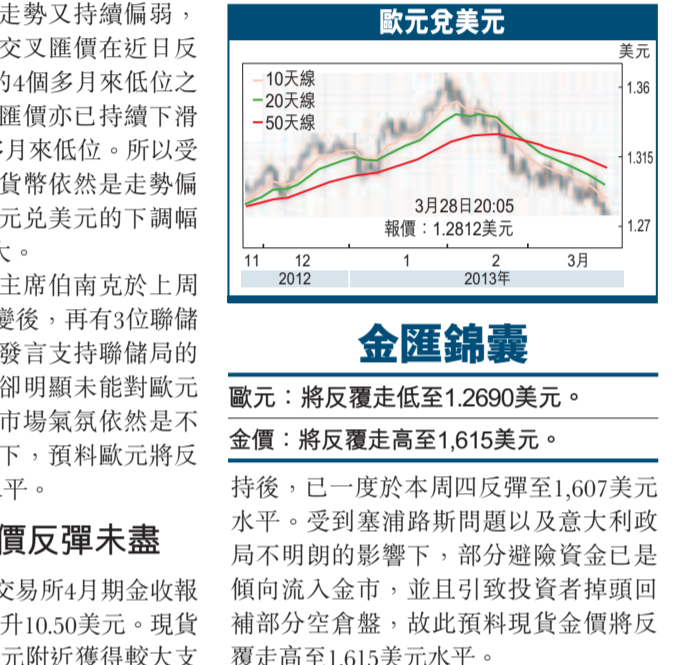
走勢又持續偏弱，交叉匯價在近日反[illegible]4個多月來低位之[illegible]匯價亦已持續下滑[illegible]月來低位。所以受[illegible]貨幣依然是走勢偏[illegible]元兌美元的下調幅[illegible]。

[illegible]主席伯南克於上周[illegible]變後，再有3位聯儲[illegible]發言支持聯儲局的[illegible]卻明顯未能對歐元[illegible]市場氣氛依然是不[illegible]下，預料歐元將反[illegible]。

價反彈未盡

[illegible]交易所4月期金收報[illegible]升10.50美元。現貨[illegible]元附近獲得較大支

歐元兌美元

美元

10天線
20天線
50天線

1.36
1.315
1.27

3月28日20:05
報價：1.2812美元

11 12 1 2 3月
2012 2013年

金匯錦囊

歐元：將反覆走低至1.2690美元。

金價：將反覆走高至1,615美元。

持後，已一度於本周四反彈至1,607美元水平。受到塞浦路斯問題以及意大利政局不明朗的影響下，部分避險資金已是傾向流入金市，並且引致投資者掉頭回補部分空倉盤，故此預料現貨金價將反覆走高至1,615美元水平。